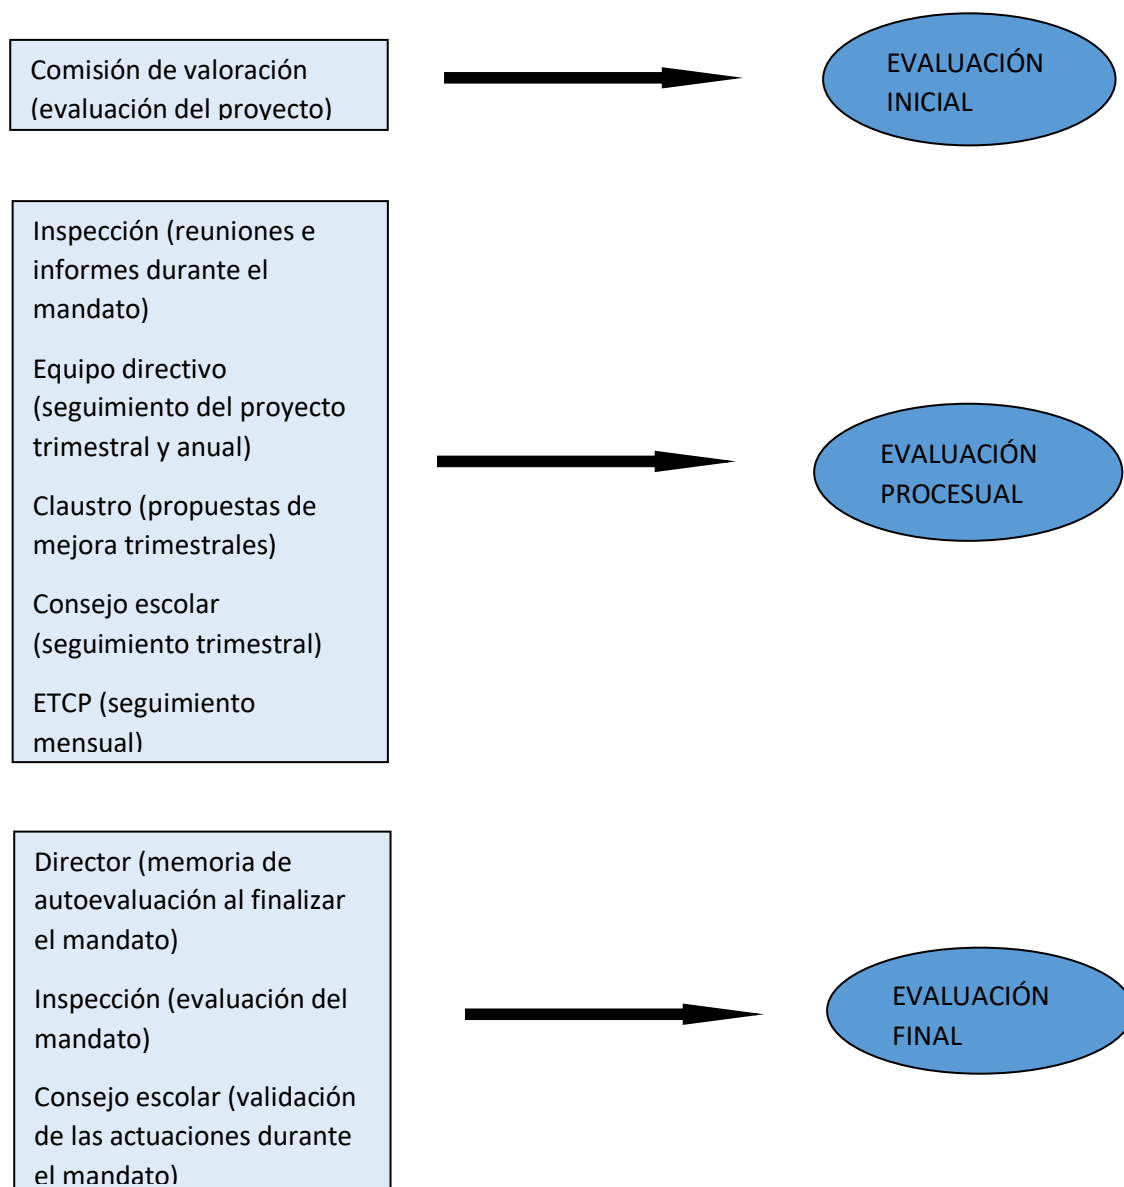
Comisión de valoración (evaluación del proyecto)

EVALUACIÓN INICIAL

Inspección (reuniones e informes durante el mandato)

Equipo directivo (seguimiento del proyecto trimestral y anual)

Claustro (propuestas de mejora trimestrales)

Consejo escolar (seguimiento trimestral)

ETCP (seguimiento mensual)

EVALUACIÓN PROCESUAL

Director (memoria de autoevaluación al finalizar el mandato)

Inspección (evaluación del mandato)

Consejo escolar (validación de las actuaciones durante el mandato)

EVALUACIÓN FINAL